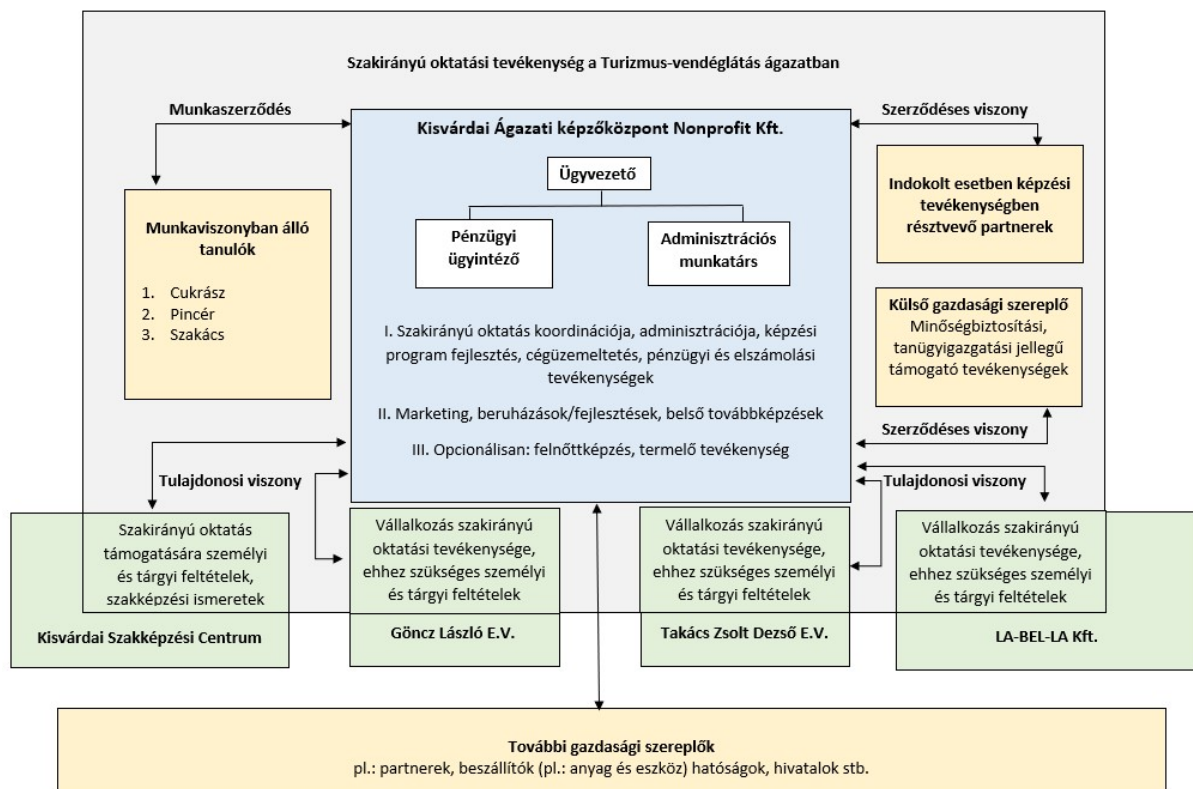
Szakirányú oktatási tevékenység a Turizmus-vendéglátás ágazatban

Munkaszerződés

Kisvárdai Ágazati képzőközpont Nonprofit Kft.

Szerződéses viszony

Ügyvezető

Pénzügyi ügyintéző

Adminisztrációs munkatárs

Munkaviszonyban álló tanulók

1. Cukrász
2. Pincér
3. Szakács

Indokolt esetben képzési tevékenységben résztvevő partnerek

Külső gazdasági szereplő
Minőségbiztosítási, tanügyigazgatási jellegű támogató tevékenységek

I. Szakirányú oktatás koordinációja, adminisztrációja, képzési program fejlesztés, cégüzemeltetés, pénzügyi és elszámolási tevékenységek

II. Marketing, beruházások/fejlesztések, belső továbbképzések

III. Opcionálisan: felnőttképzés, termelő tevékenység

Szerződéses viszony

Tulajdonosi viszony

Tulajdonosi viszony

Szakirányú oktatás támogatására személyi és tárgyi feltételek, szakképzési ismeretek

Kisvárdai Szakképzési Centrum

Vállalkozás szakirányú oktatási tevékenysége, ehhez szükséges személyi és tárgyi feltételek

Göncz László E.V.

Vállalkozás szakirányú oktatási tevékenysége, ehhez szükséges személyi és tárgyi feltételek

Takács Zsolt Dezső E.V.

Vállalkozás szakirányú oktatási tevékenysége, ehhez szükséges személyi és tárgyi feltételek

LA-BEL-LA Kft.

További gazdasági szereplők
pl.: partnerek, beszállítók (pl.: anyag és eszköz) hatóságok, hivatalok stb.